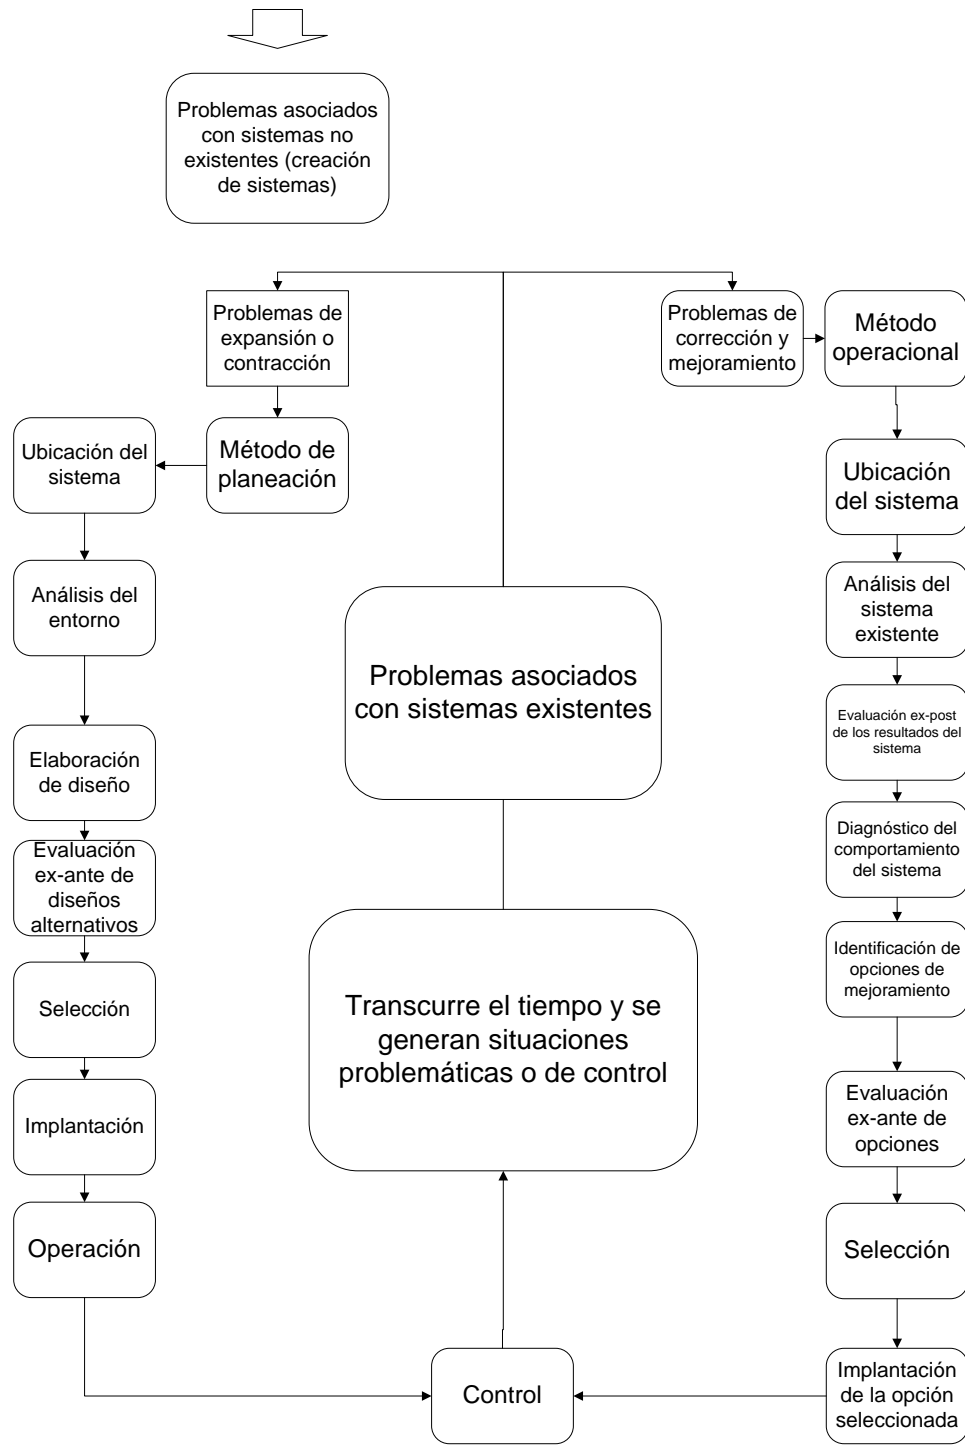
Problemas asociados con sistemas no existentes (creación de sistemas)

Problemas de expansión o contracción

Problemas de corrección y mejoramiento

Método operacional

Ubicación del sistema

Método de planeación

Ubicación del sistema

Análisis del entorno

Análisis del sistema existente

Problemas asociados con sistemas existentes

Evaluación ex-post de los resultados del sistema

Elaboración de diseño

Evaluación ex-ante de diseños alternativos

Diagnóstico del comportamiento del sistema

Identificación de opciones de mejoramiento

Selección

Transcurre el tiempo y se generan situaciones problemáticas o de control

Implantación

Evaluación ex-ante de opciones

Operación

Selección

Control

Implantación de la opción seleccionada